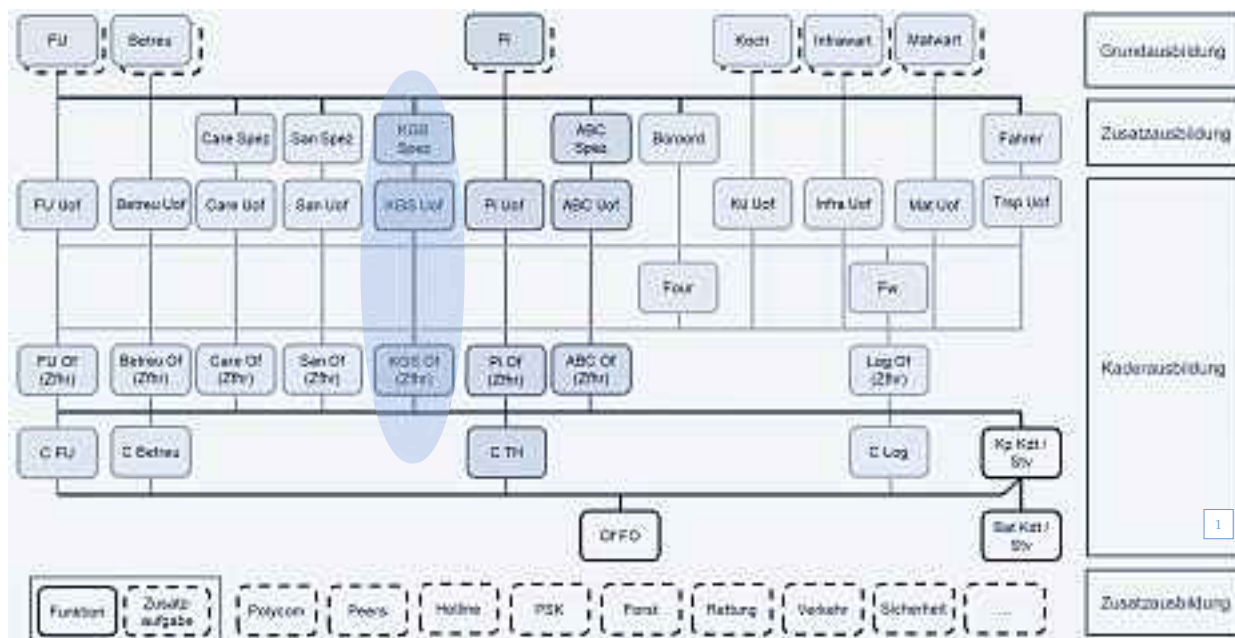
FU
Betreu
Pi
Koch
Infrawart
Matwart
Grundausbildung

Care Spez
San Spez
KGS Spez
ABC Spez
Bonord
Fahrer
Zusatzausbildung

FU Uof
Betreu Uof
Care Uof
San Uof
KGS Uof
Pi Uof
ABC Uof
Kü Uof
Infra Uof
Mat Uof
Trsp Uof

Four
Fw

FU Of (Zfhr)
Betreu Of (Zfhr)
Care Of (Zfhr)
San Of (Zfhr)
KGS Of (Zfhr)
Pi Of (Zfhr)
ABC Of (Zfhr)
Log Of (Zfhr)
Kaderausbildung

C FU
C Betreu
C TH
C Log
Kp Kdt / Stv

Of FO
Bat Kdt / Stv

1

Funktion
Zusatzaufgabe
Polycom
Peers
Hotline
PSK
Forst
Rettung
Verkehr
Sicherheit
...
Zusatzausbildung